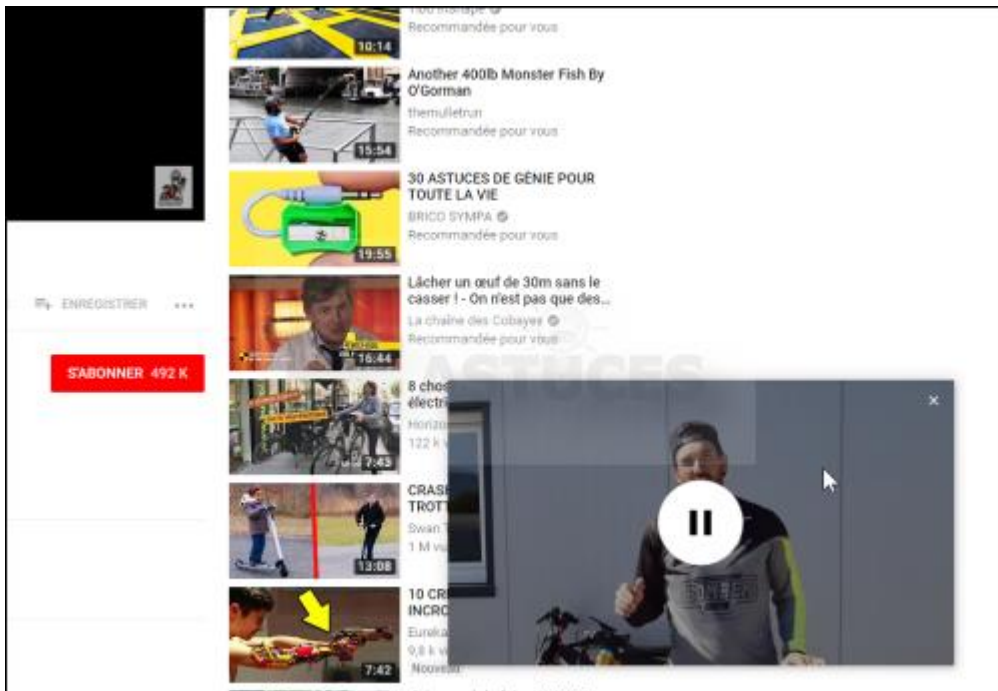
10:14
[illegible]
Recommandée pour vous

15:54
Another 400lb Monster Fish By O'Gorman
themulletrun
Recommandée pour vous

19:55
30 ASTUCES DE GÉNIE POUR TOUTE LA VIE
BRICO SYMPA
Recommandée pour vous

16:44
Lâcher un œuf de 30m sans le casser ! - On n'est pas que des...
La chaîne des Cobayes
Recommandée pour vous

ENREGISTRER ...

S'ABONNER 492 K

7:45
8 chos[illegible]
électri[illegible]
Horizo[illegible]
122 k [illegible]

13:08
CRAS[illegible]
TROT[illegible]
Swan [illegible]
1 M vu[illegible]

7:42
10 CR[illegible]
INCRO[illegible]
Eureka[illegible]
9,8 k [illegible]
Nouveau

ASTUCES

×